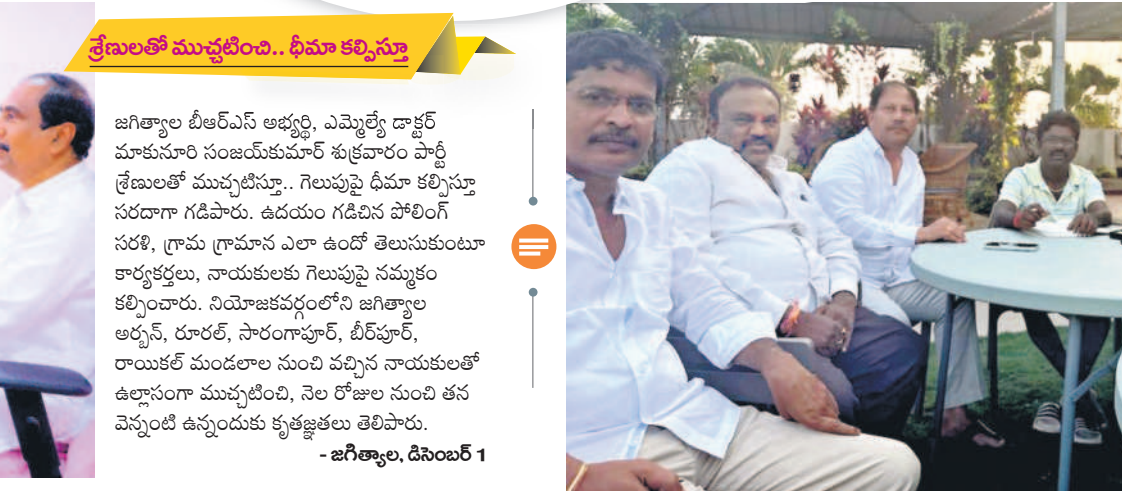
శ్రేణులతో ముచ్చటించి.. ధీమా కల్పిస్తూ

జగిత్యాల బీఆర్ఎస్ అభ్యర్థి, ఎమ్మెల్యే డాక్టర్ మాకునూరి సంజయ్‌కుమార్ శుక్రవారం పార్టీ శ్రేణులతో ముచ్చటిస్తూ.. గెలుపుపై ధీమా కల్పిస్తూ సరదాగా గడిపారు. ఉదయం గడిచిన పోలింగ్ సరళి, గ్రామ గ్రామాన ఎలా ఉందో తెలుసుకుంటూ కార్యకర్తలు, నాయకులకు గెలుపుపై నమ్మకం కల్పించారు. నియోజకవర్గంలోని జగిత్యాల అర్బన్, రూరల్, సారంగాపూర్, బీర్‌పూర్, రాయికల్ మండలాల నుంచి వచ్చిన నాయకులతో ఉల్లాసంగా ముచ్చటించి, నెల రోజుల నుంచి తన వెన్నంటి ఉన్నందుకు కృతజ్ఞతలు తెలిపారు.

- జగిత్యాల, డిసెంబర్ 1